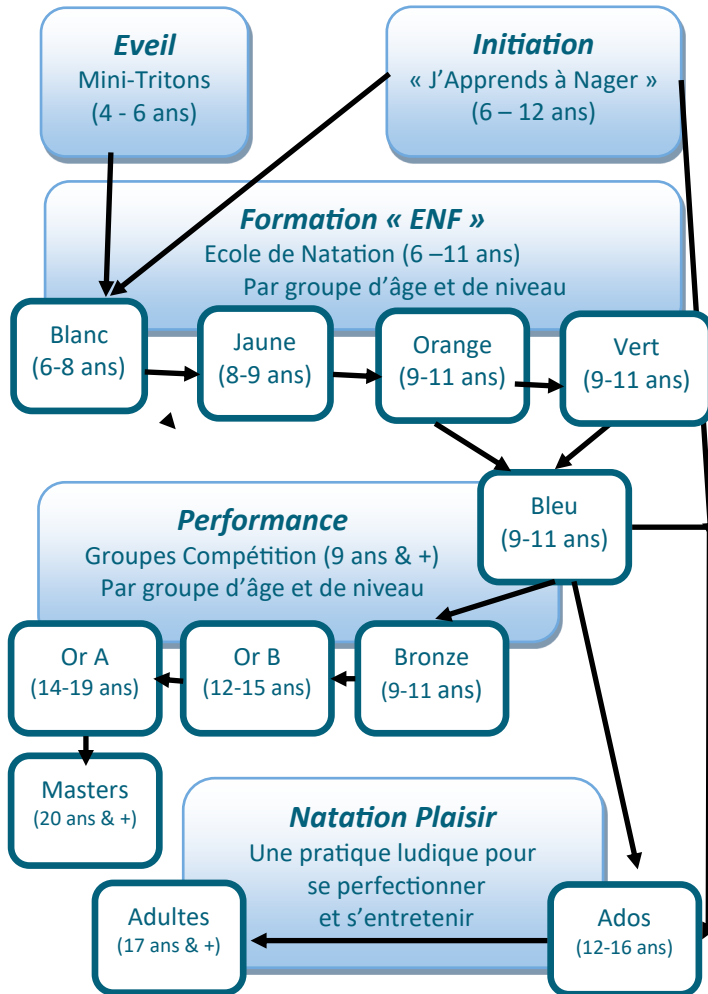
Eveil
Mini-Tritons
(4 - 6 ans)

Initiation
« J'Apprends à Nager »
(6 – 12 ans)

Formation « ENF »
Ecole de Natation (6 –11 ans)
Par groupe d'âge et de niveau

Blanc
(6-8 ans)

Jaune
(8-9 ans)

Orange
(9-11 ans)

Vert
(9-11 ans)

Bleu
(9-11 ans)

Performance
Groupes Compétition (9 ans & +)
Par groupe d'âge et de niveau

Or A
(14-19 ans)

Or B
(12-15 ans)

Bronze
(9-11 ans)

Masters
(20 ans & +)

Natation Plaisir
Une pratique ludique pour
se perfectionner
et s'entretenir

Adultes
(17 ans & +)

Ados
(12-16 ans)